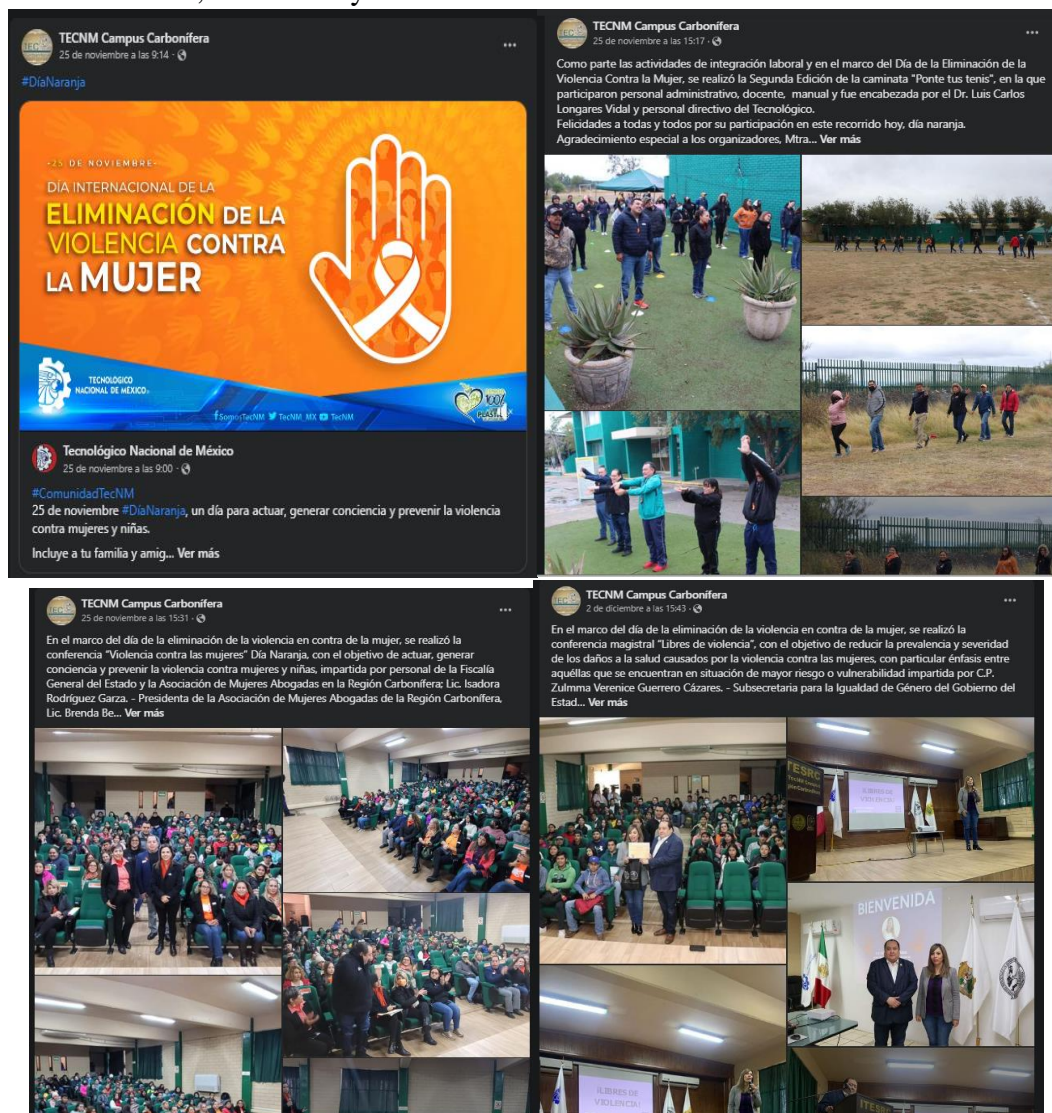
TECNM Campus Carbonífera
25 de noviembre a las 9:14 ·

#DíaNaranja

25 DE NOVIEMBRE
DÍA INTERNACIONAL DE LA
ELIMINACIÓN DE LA
VIOLENCIA CONTRA
LA MUJER

TECNOLÓGICO NACIONAL DE MÉXICO

/SomosTecNM TecNM_MX TecNM

Tecnológico Nacional de México
25 de noviembre a las 9:00 ·

#ComunidadTecNM
25 de noviembre #DíaNaranja, un día para actuar, generar conciencia y prevenir la violencia contra mujeres y niñas.

Incluye a tu familia y amig... Ver más

TECNM Campus Carbonífera
25 de noviembre a las 15:17 ·

Como parte las actividades de integración laboral y en el marco del Día de la Eliminación de la Violencia Contra la Mujer, se realizó la Segunda Edición de la caminata "Ponte tus tenis", en la que participaron personal administrativo, docente, manual y fue encabezada por el Dr. Luis Carlos Longares Vidal y personal directivo del Tecnológico.
Felicidades a todas y todos por su participación en este recorrido hoy, día naranja.
Agradecimiento especial a los organizadores, Mtra... Ver más

TECNM Campus Carbonífera
25 de noviembre a las 15:31 ·

En el marco del día de la eliminación de la violencia en contra de la mujer, se realizó la conferencia "Violencia contra las mujeres" Día Naranja, con el objetivo de actuar, generar conciencia y prevenir la violencia contra mujeres y niñas, impartida por personal de la Fiscalía General del Estado y la Asociación de Mujeres Abogadas en la Región Carbonífera; Lic. Isadora Rodríguez Garza. - Presidenta de la Asociación de Mujeres Abogadas de la Región Carbonífera, Lic. Brenda Be... Ver más

TECNM Campus Carbonífera
2 de diciembre a las 15:43 ·

En el marco del día de la eliminación de la violencia en contra de la mujer, se realizó la conferencia magistral "Libres de violencia", con el objetivo de reducir la prevalencia y severidad de los daños a la salud causados por la violencia contra las mujeres, con particular énfasis entre aquéllas que se encuentran en situación de mayor riesgo o vulnerabilidad impartida por C.P. Zulmma Verenice Guerrero Cázares. - Subsecretaria para la Igualdad de Género del Gobierno del Estad... Ver más

TESRC

BIENVENIDA

LIBRES DE VIOLENCIA